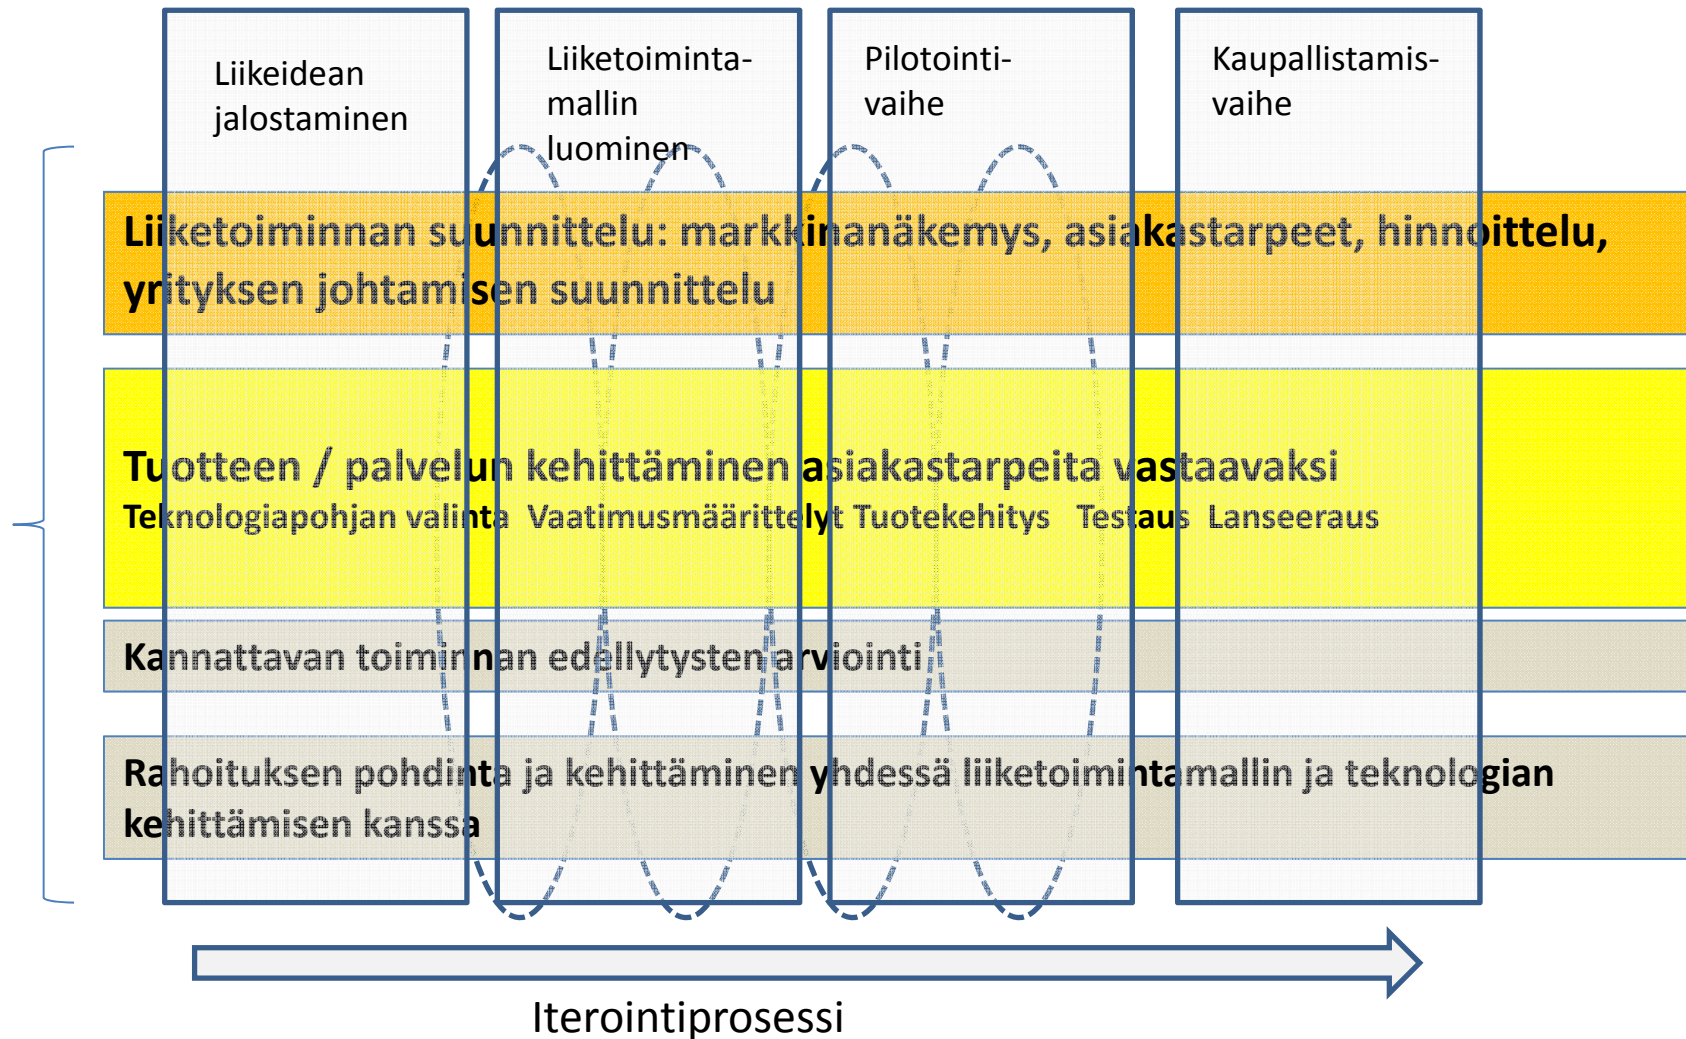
Liikeidean jalostaminen

Liiketoimintamallin luominen

Pilotointivaihe

Kaupallistamisvaihe

Liiketoiminnan suunnittelu: markkinanäkemys, asiakastarpeet, hinnoittelu, yrityksen johtamisen suunnittelu

Tuotteen / palvelun kehittäminen asiakastarpeita vastaavaksi
Teknologiapohjan valinta Vaatimusmäärittelyt Tuotekehitys Testaus Lanseeraus

Kannattavan toiminnan edellytysten arviointi

Rahoituksen pohdinta ja kehittäminen yhdessä liiketoimintamallin ja teknologian kehittämisen kanssa

Iterointiprosessi